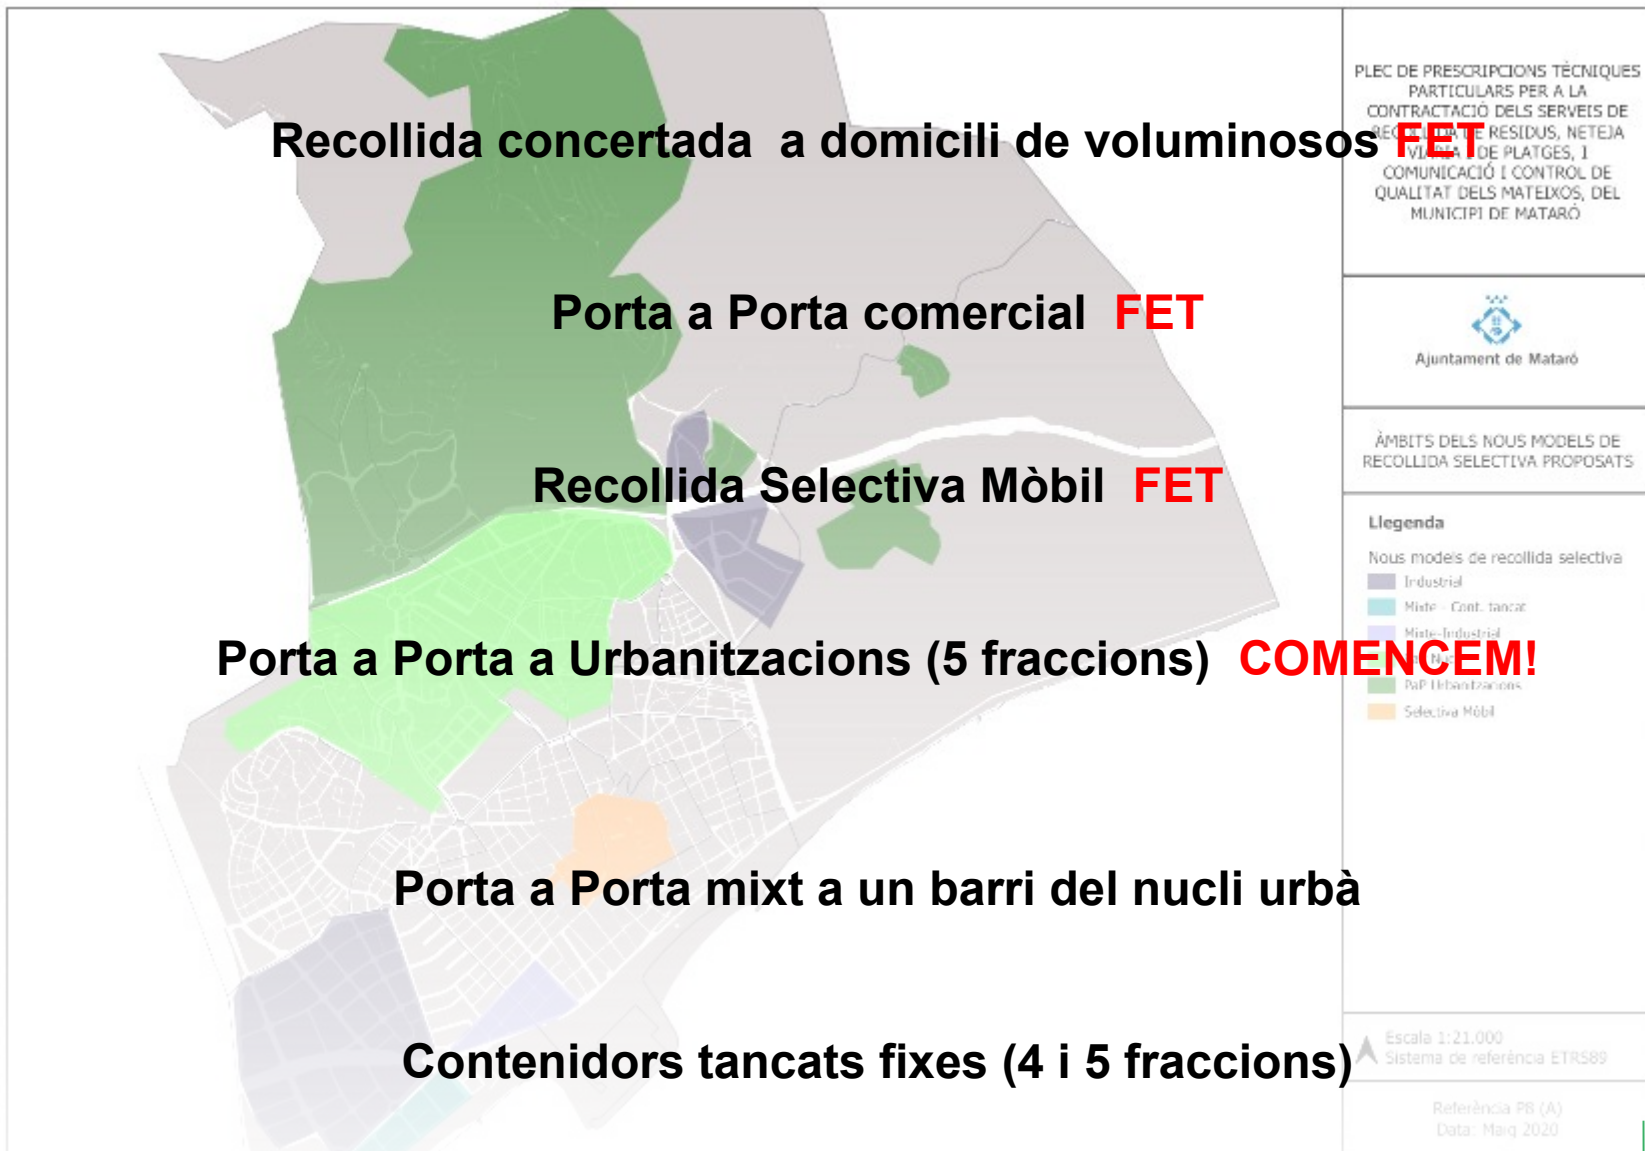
Recollida concertada a domicili de voluminosos FET

Porta a Porta comercial FET

Recollida Selectiva Mòbil FET

Porta a Porta a Urbanitzacions (5 fraccions) COMENCEM!

Porta a Porta mixt a un barri del nucli urbà

Contenidors tancats fixes (4 i 5 fraccions)

PLEC DE PRESCRIPCIONS TÈCNIQUES PARTICULARS PER A LA CONTRACTACIÓ DELS SERVEIS DE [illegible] RESIDUS, NETEJA VIÀRIA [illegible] DE PLATGES, I COMUNICACIÓ I CONTROL DE QUALITAT DELS MATEIXOS, DEL MUNICIPI DE MATARÓ

Ajuntament de Mataró

ÀMBITS DELS NOUS MODELS DE RECOLLIDA SELECTIVA PROPOSATS

Llegenda

Nous models de recollida selectiva

Industrial

Mixte - Cont. tancat

Mixte-Industrial

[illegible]

PaP Urbanitzacions

Selectiva Mòbil

Escala 1:21.000
Sistema de referència ETRS89

Referència P8 (A)
Data: Maig 2020